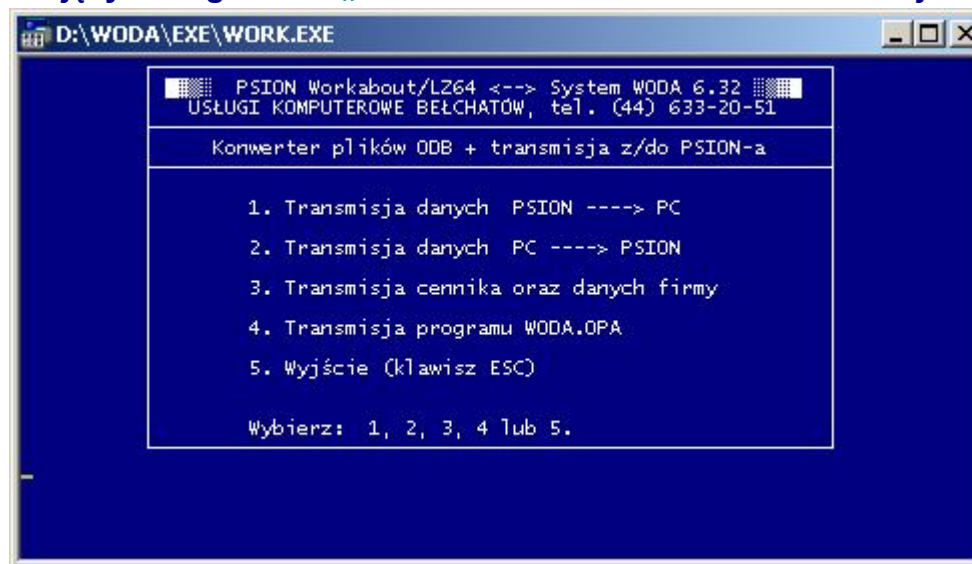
D:\WODA\EXE\WORK.EXE

PSION Workabout/LZ64 <--> System WODA 6.32
USŁUGI KOMPUTEROWE BEŁCHATÓW, tel. (44) 633-20-51

Konwerter plików ODB + transmisja z/do PSION-a

1. Transmisja danych PSION ----> PC

2. Transmisja danych PC ----> PSION

3. Transmisja cennika oraz danych firmy

4. Transmisja programu WODA.OPA

5. Wyjście (klawisz ESC)

Wybierz: 1, 2, 3, 4 lub 5.